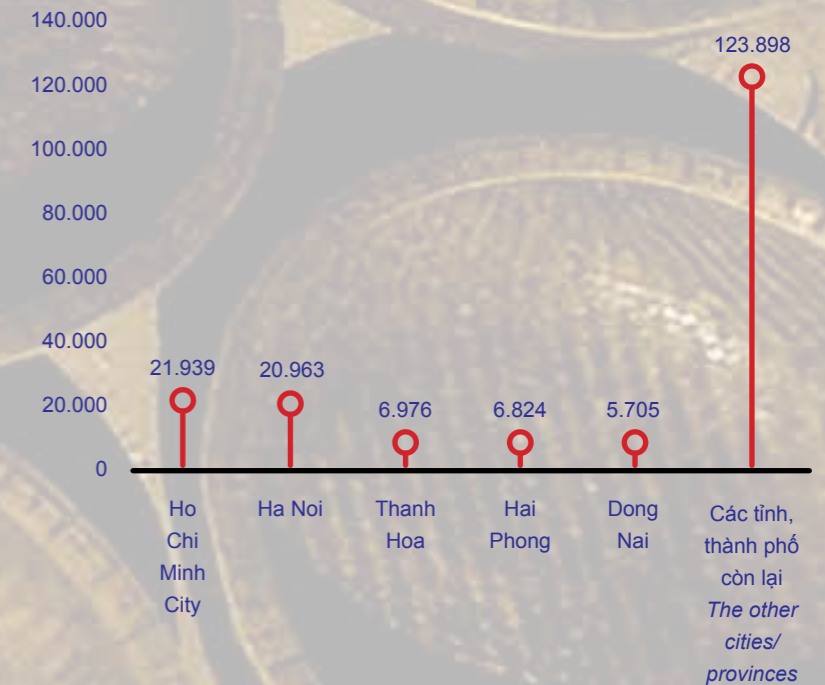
140.000
120.000
100.000
80.000
60.000
40.000
20.000
0

123.898
21.939
20.963
6.976
6.824
5.705

Ho Chi Minh City
Ha Noi
Thanh Hoa
Hai Phong
Dong Nai
Các tỉnh, thành phố còn lại *The other cities/ provinces*